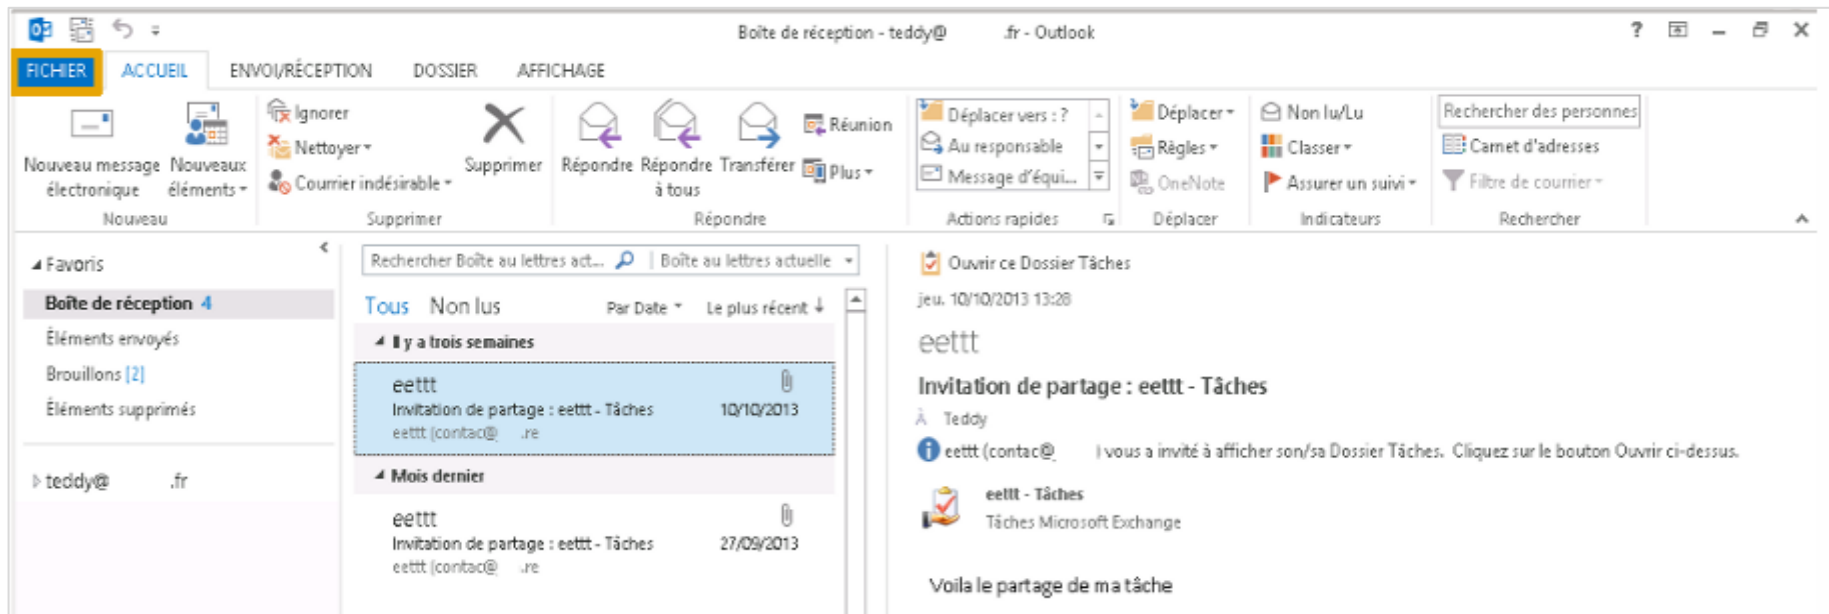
Boîte de réception - teddy@ .fr - Outlook

? – ✕

FICHIER ACCUEIL ENVOI/RÉCEPTION DOSSIER AFFICHAGE

Nouveau message électronique
Nouveaux éléments
Nouveau

Ignorer
Nettoyer
Courrier indésirable
Supprimer
Supprimer

Répondre
Répondre à tous
Transférer
Réunion
Plus
Répondre

Déplacer vers : ?
Au responsable
Message d'équi...
Actions rapides

Déplacer
Règles
OneNote
Déplacer

Non lu/Lu
Classer
Assurer un suivi
Indicateurs

Rechercher des personnes
Carnet d'adresses
Filtre de courrier
Rechercher

Favoris
Boîte de réception 4
Éléments envoyés
Brouillons [2]
Éléments supprimés

teddy@ .fr

Rechercher Boîte au lettres act...
Boîte au lettres actuelle

Tous Non lus Par Date Le plus récent

Il y a trois semaines

eettt
Invitation de partage : eettt - Tâches 10/10/2013
eettt (contac@ .re

Mois dernier

eettt
Invitation de partage : eettt - Tâches 27/09/2013
eettt (contac@ .re

Ouvrir ce Dossier Tâches

jeu. 10/10/2013 13:28

eettt

Invitation de partage : eettt - Tâches

À Teddy

eettt (contac@ ) vous a invité à afficher son/sa Dossier Tâches. Cliquez sur le bouton Ouvrir ci-dessus.

eettt - Tâches
Tâches Microsoft Exchange

Voila le partage de ma tâche